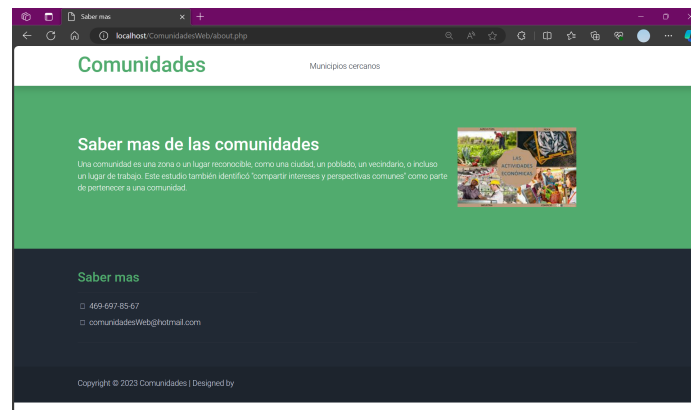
Saber mas

localhost/ComunidadesWeb/about.php

Comunidades

Municipios cercanos

Saber mas de las comunidades

Una comunidad es una zona o un lugar reconocible, como una ciudad, un poblado, un vecindario, o incluso un lugar de trabajo. Este estudio también identificó "compartir intereses y perspectivas comunes" como parte de pertenecer a una comunidad.

LAS ACTIVIDADES ECONÓMICAS

Saber mas

469-697-85-67

comunidadesWeb@hotmail.com

Copyright © 2023 Comunidades | Designed by